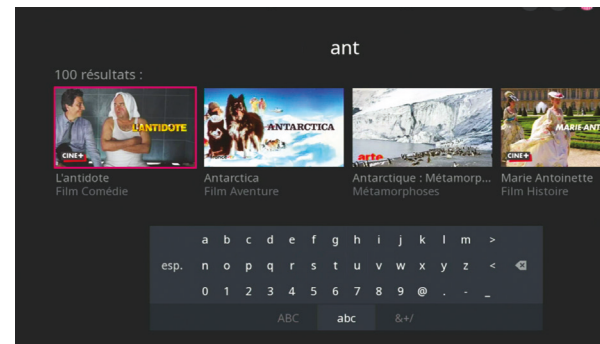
ant

100 résultats :

L'ANTIDOTE
CINE+
L'antidote
Film Comédie

ANTARCTICA
Antarctica
Film Aventure

arte
Antarctique : Métamorp...
Métamorphoses

MARIE ANT
CINE+
Marie Antoinette
Film Histoire

a b c d e f g h i j k l m >
esp. n o p q r s t u v w x y z <
0 1 2 3 4 5 6 7 8 9 @ . - _
ABC abc &+/